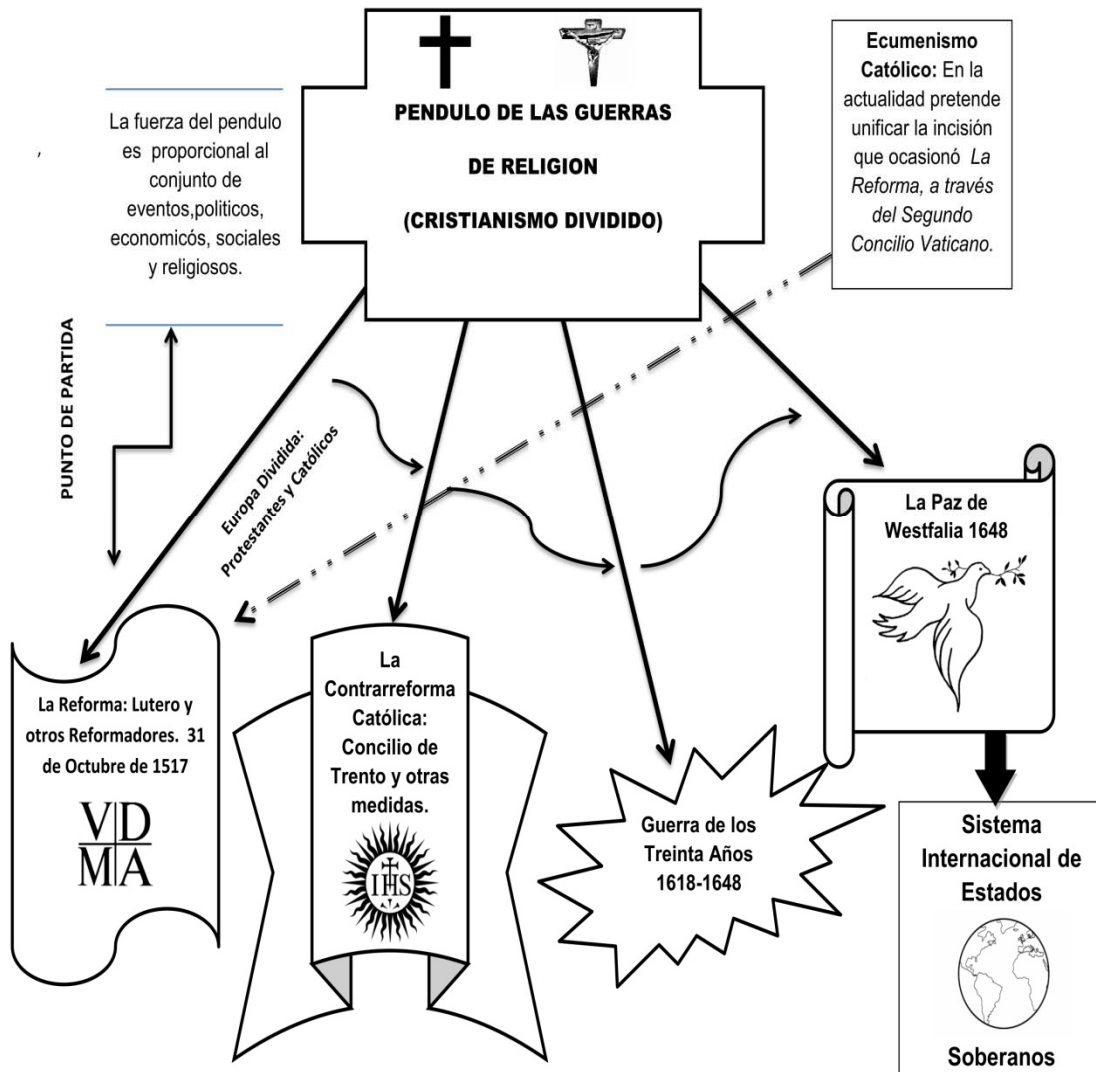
PENDULO DE LAS GUERRAS DE RELIGION (CRISTIANISMO DIVIDIDO)

,

La fuerza del pendulo es proporcional al conjunto de eventos,politicos, economicós, sociales y religiosos.

Ecumenismo Católico: En la actualidad pretende unificar la incisión que ocasionó La Reforma, a través del Segundo Concilio Vaticano.

PUNTO DE PARTIDA

Europa Dividida: Protestantes y Católicos

La Reforma: Lutero y otros Reformadores. 31 de Octubre de 1517

VD
MA

La Contrarreforma Católica: Concilio de Trento y otras medidas.

IHS

Guerra de los Treinta Años 1618-1648

La Paz de Westfalia 1648

Sistema Internacional de Estados

Soberanos